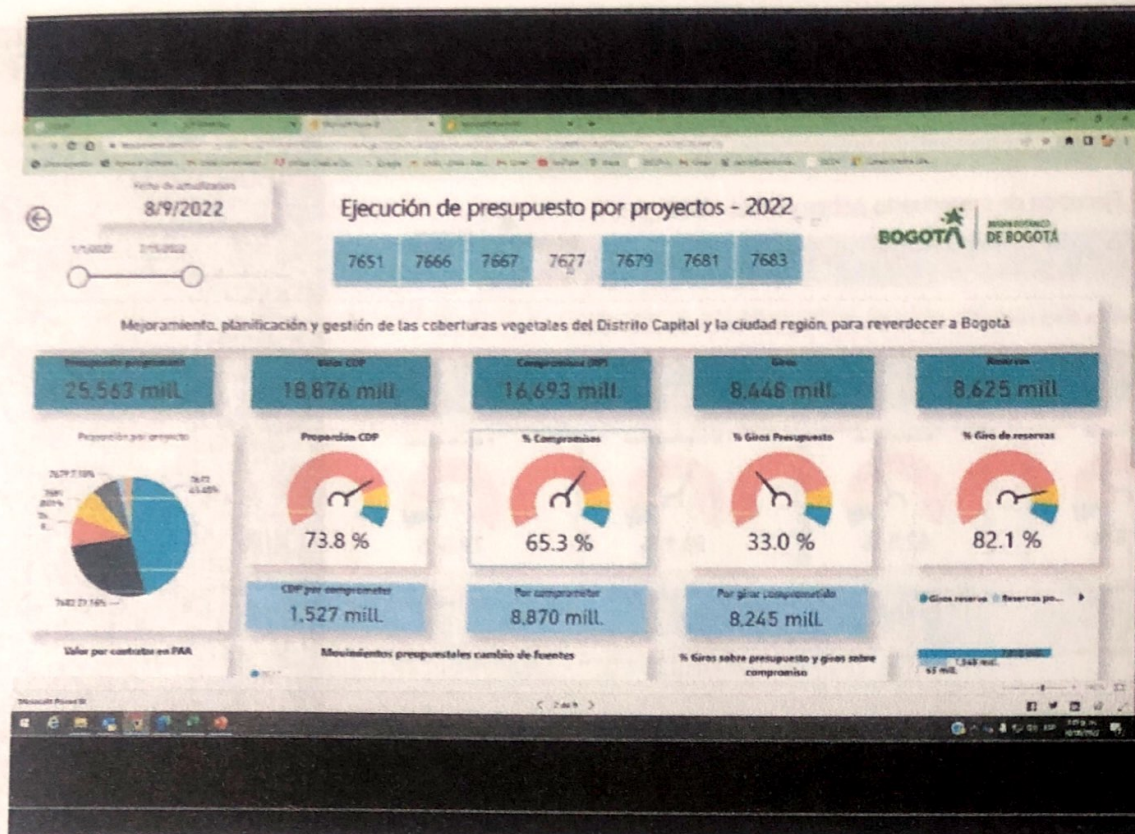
Fecha de actualización
8/9/2022

Ejecución de presupuesto por proyectos - 2022

BOGOTÁ | JARDÍN BOTÁNICO DE BOGOTÁ

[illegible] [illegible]

7651 | 7666 | 7667 | 7677 | 7679 | 7681 | 7683

Mejoramiento, planificación y gestión de las coberturas vegetales del Distrito Capital y la ciudad región, para reverdecer a Bogotá

Presupuesto programado
25.563 mill.

Valor CDP
18.876 mill.

Compromisos (RP)
16.693 mill.

Giros
8.448 mill.

Reservas
8.625 mill.

Proporción por proyecto

Proporción CDP
73.8 %

% Compromisos
65.3 %

% Giros Presupuesto
33.0 %

% Giro de reservas
82.1 %

CDP por comprometer
1.527 mill.

Por comprometer
8.870 mill.

Por girar comprometido
8.245 mill.

Giros reserva | Reservas po...

Valor por contratos en PAA

Movimientos presupuestales cambio de fuentes

% Giros sobre presupuesto y giros sobre compromiso

Microsoft Power BI